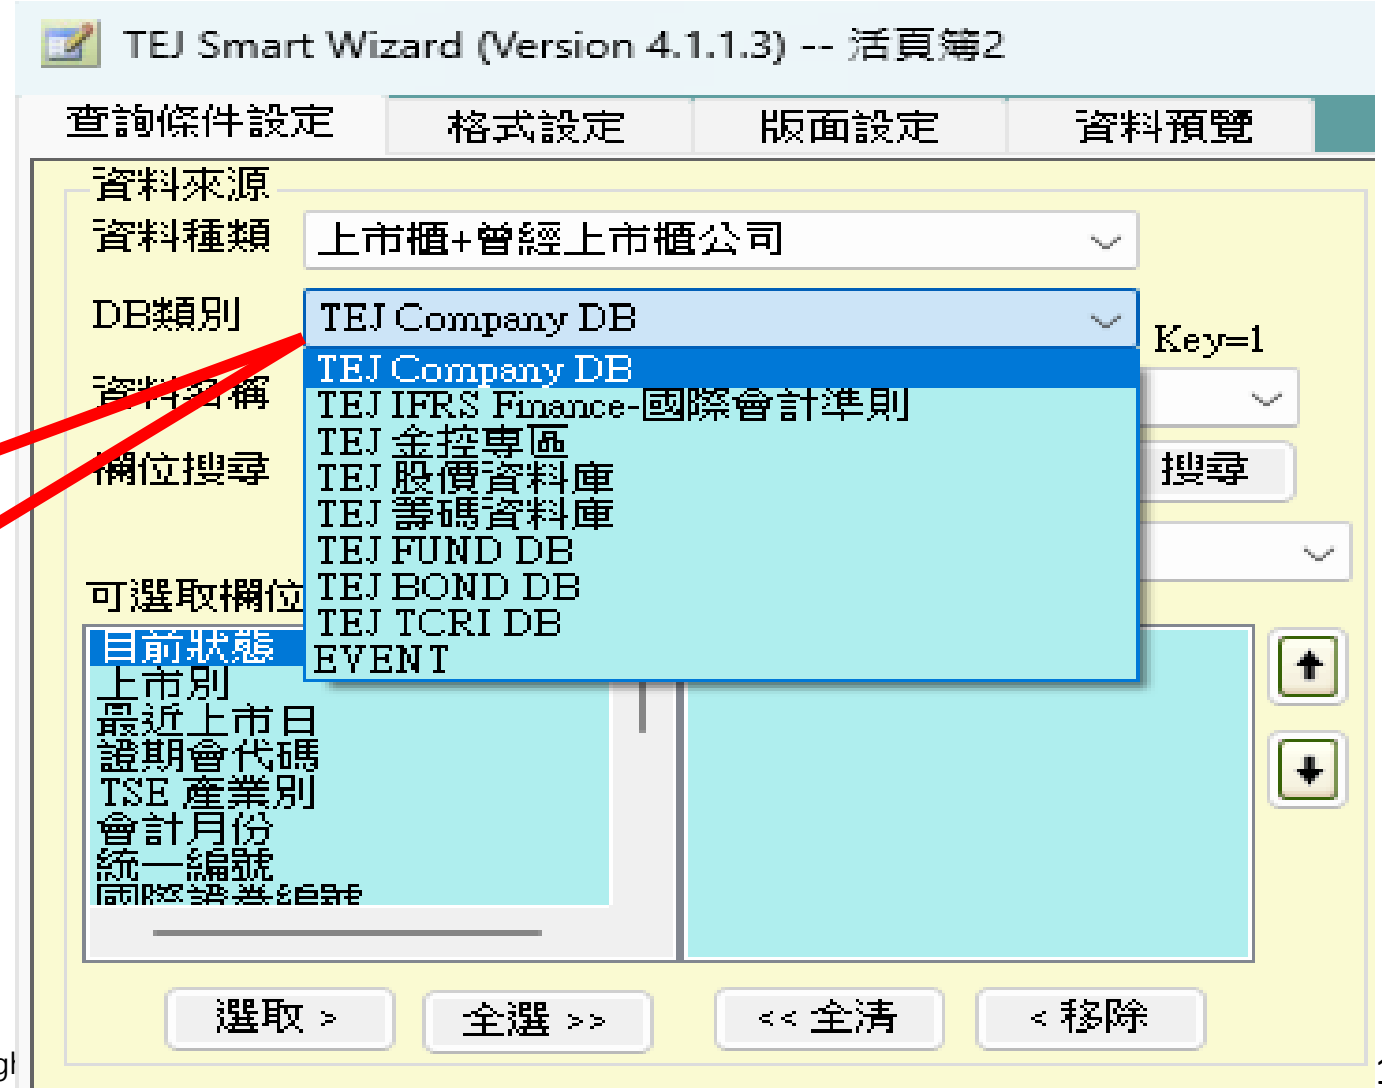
TEJ Smart Wizard (Version 4.1.1.3) -- 活頁簿2

查詢條件設定
格式設定
版面設定
資料預覽

資料來源
資料種類
上市櫃+曾經上市櫃公司

DB類別
TEJ Company DB
Key=1

TEJ Company DB
TEJ IFRS Finance-國際會計準則
TEJ 金控專區
TEJ 股價資料庫
TEJ 籌碼資料庫
TEJ FUND DB
TEJ BOND DB
TEJ TCRI DB
EVENT

資料名稱
欄位搜尋
搜尋

可選取欄位
目前狀態
上市別
最近上市日
證期會代碼
TSE 產業別
會計月份
統一編號
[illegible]

選取 >
全選 >>
<< 全清
< 移除